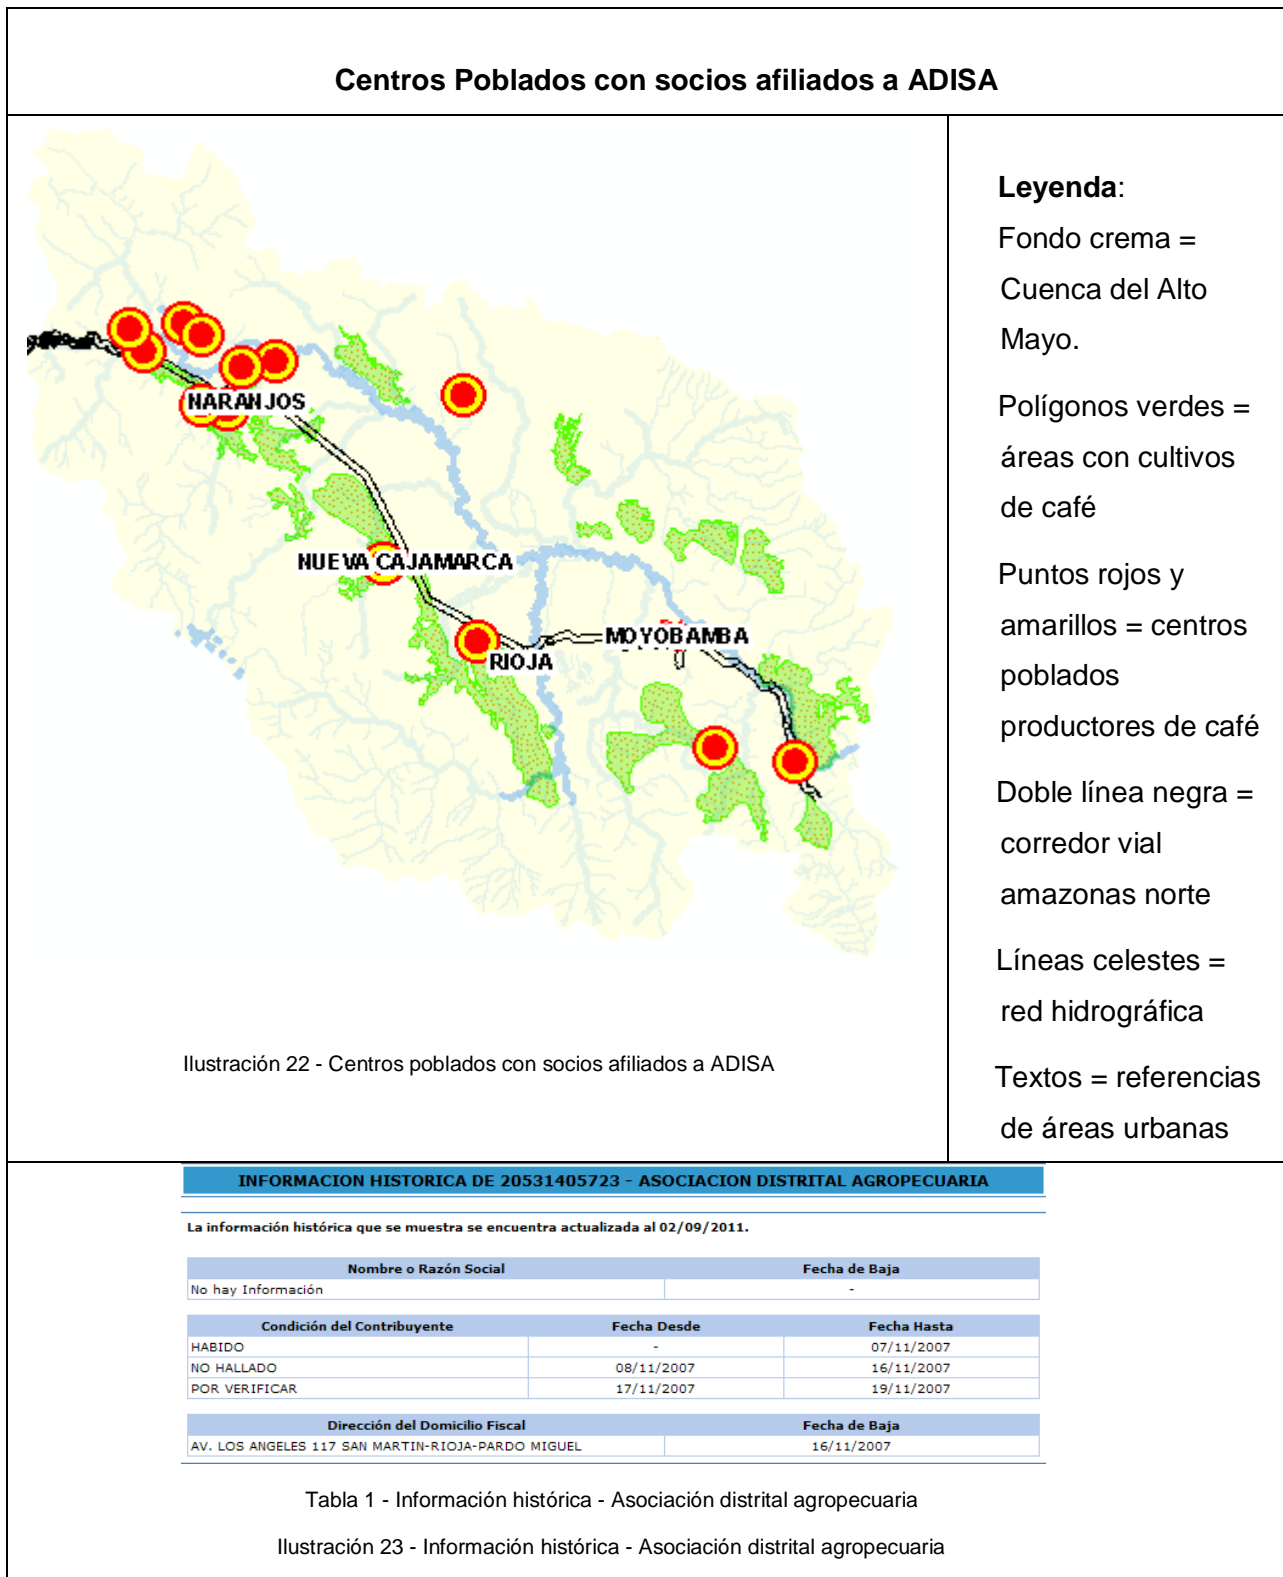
Centros Poblados con socios afiliados a ADISA

NARANJOS

NUEVA CAJAMARCA

MOYOBAMBA

RIOJA

Ilustración 22 - Centros poblados con socios afiliados a ADISA

**Leyenda**:
Fondo crema = Cuenca del Alto Mayo.

Polígonos verdes = áreas con cultivos de café

Puntos rojos y amarillos = centros poblados productores de café

Doble línea negra = corredor vial amazonas norte

Líneas celestes = red hidrográfica

Textos = referencias de áreas urbanas

INFORMACION HISTORICA DE 20531405723 - ASOCIACION DISTRITAL AGROPECUARIA

La información histórica que se muestra se encuentra actualizada al 02/09/2011.

| Nombre o Razón Social | Fecha de Baja |
|---|---|
| No hay Información | - |

| Condición del Contribuyente | Fecha Desde | Fecha Hasta |
|---|---|---|
| HABIDO | - | 07/11/2007 |
| NO HALLADO | 08/11/2007 | 16/11/2007 |
| POR VERIFICAR | 17/11/2007 | 19/11/2007 |

| Dirección del Domicilio Fiscal | Fecha de Baja |
|---|---|
| AV. LOS ANGELES 117 SAN MARTIN-RIOJA-PARDO MIGUEL | 16/11/2007 |

Tabla 1 - Información histórica - Asociación distrital agropecuaria

Ilustración 23 - Información histórica - Asociación distrital agropecuaria